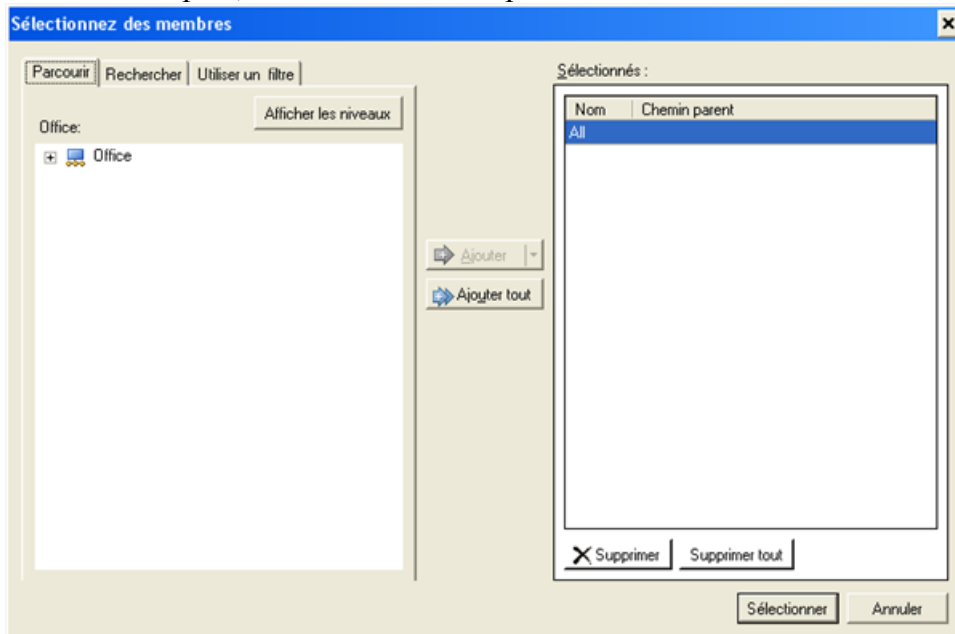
Sélectionnez des membres

×

Parcourir | Rechercher | Utiliser un filtre

Afficher les niveaux

Office:

Office

Ajouter

Ajouter tout

Sélectionnés :

| Nom | Chemin parent |
|---|---|
| All | |

Supprimer

Supprimer tout

Sélectionner

Annuler